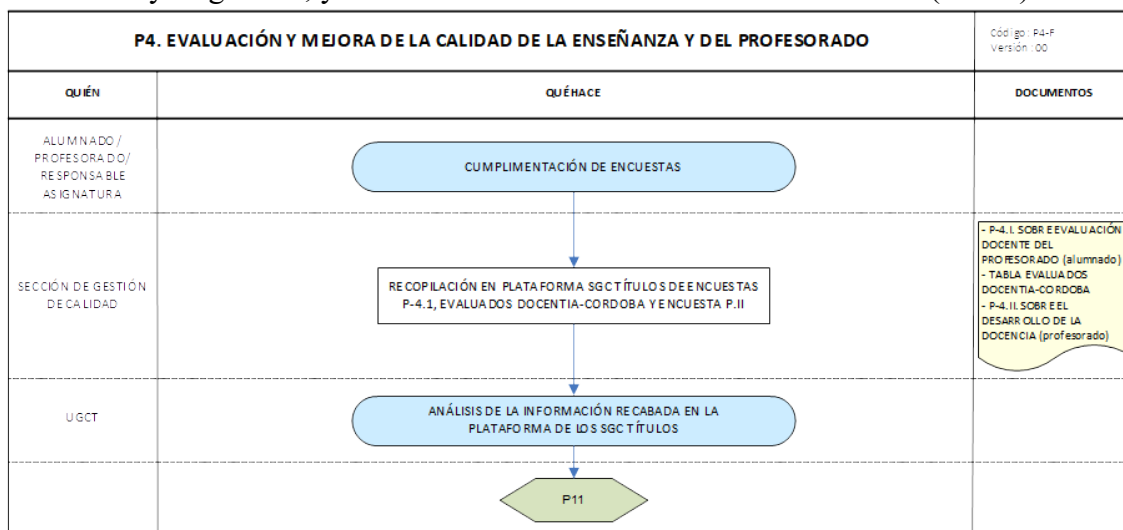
| P4. EVALUACIÓN Y MEJORA DE LA CALIDAD DE LA ENSEÑANZA Y DEL PROFESORADO | | Código: P4-F Versión: 00 |
|---|---|---|
| QUIÉN | QUÉ HACE | DOCUMENTOS |
| ALUMNADO / PROFESORADO/ RESPONSABLE ASIGNATURA | CUMPLIMENTACIÓN DE ENCUESTAS | |
| SECCIÓN DE GESTIÓN DE CALIDAD | RECOPILACIÓN EN PLATAFORMA SGC TÍTULOS DE ENCUESTAS P-4.1, EVALUADOS DOCENTIA-CORDOBA Y ENCUESTA P.II | - P-4.I. SOBRE EVALUACIÓN DOCENTE DEL PROFESORADO (alumnado) - TABLA EVALUADOS DOCENTIA-CORDOBA - P-4.II. SOBRE EL DESARROLLO DE LA DOCENCIA (profesorado) |
| UGCT | ANÁLISIS DE LA INFORMACIÓN RECABADA EN LA PLATAFORMA DE LOS SGC TÍTULOS | |
| | P11 | |